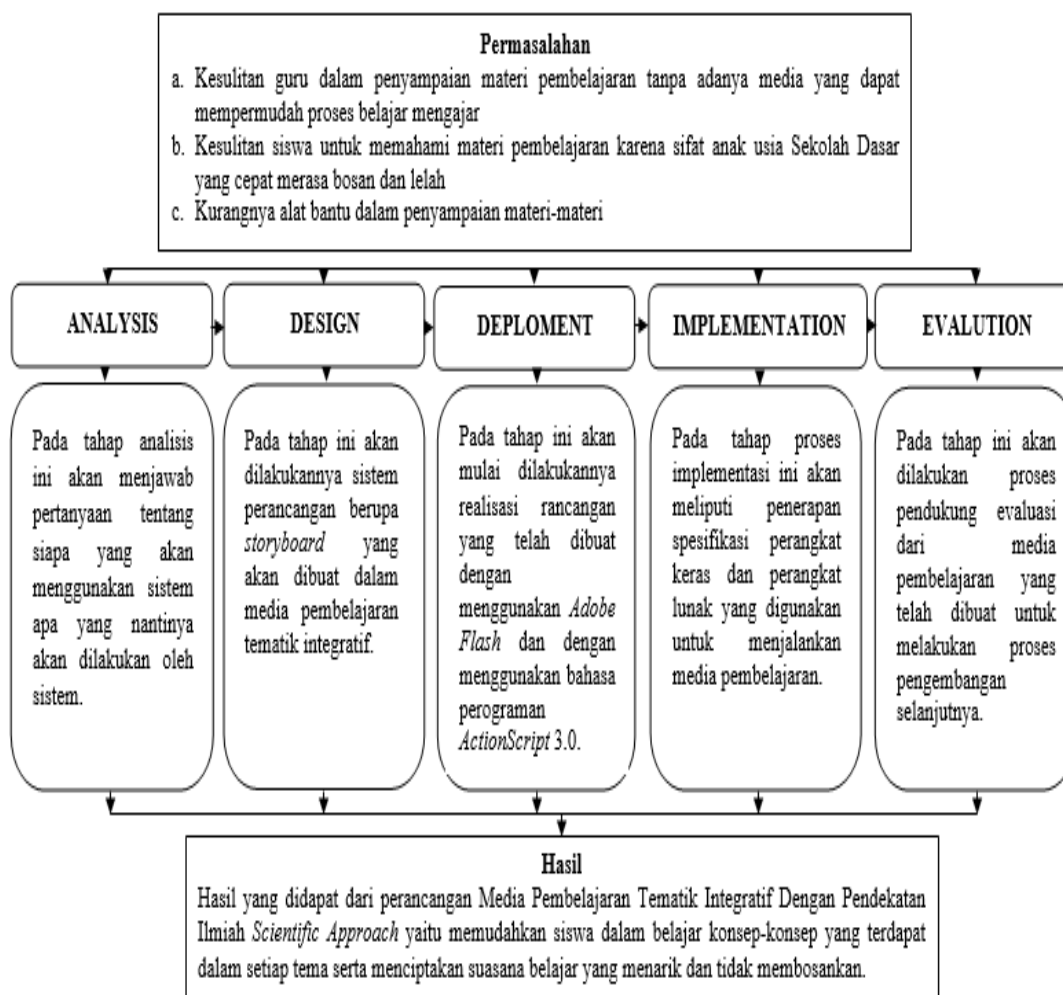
Permasalahan

a. Kesulitan guru dalam penyampaian materi pembelajaran tanpa adanya media yang dapat mempermudah proses belajar mengajar

b. Kesulitan siswa untuk memahami materi pembelajaran karena sifat anak usia Sekolah Dasar yang cepat merasa bosan dan lelah

c. Kurangnya alat bantu dalam penyampaian materi-materi

ANALYSIS

Pada tahap analisis ini akan menjawab pertanyaan tentang siapa yang akan menggunakan sistem apa yang nantinya akan dilakukan oleh sistem.

DESIGN

Pada tahap ini akan dilakukannya sistem perancangan berupa *storyboard* yang akan dibuat dalam media pembelajaran tematik integratif.

DEPLOMENT

Pada tahap ini akan mulai dilakukannya realisasi rancangan yang telah dibuat dengan menggunakan *Adobe Flash* dan dengan menggunakan bahasa perograman *ActionScript* 3.0.

IMPLEMENTATION

Pada tahap proses implementasi ini akan meliputi penerapan spesifikasi perangkat keras dan perangkat lunak yang digunakan untuk menjalankan media pembelajaran.

EVALUTION

Pada tahap ini akan dilakukan proses pendukung evaluasi dari media pembelajaran yang telah dibuat untuk melakukan proses pengembangan selanjutnya.

Hasil

Hasil yang didapat dari perancangan Media Pembelajaran Tematik Integratif Dengan Pendekatan Ilmiah *Scientific Approach* yaitu memudahkan siswa dalam belajar konsep-konsep yang terdapat dalam setiap tema serta menciptakan suasana belajar yang menarik dan tidak membosankan.